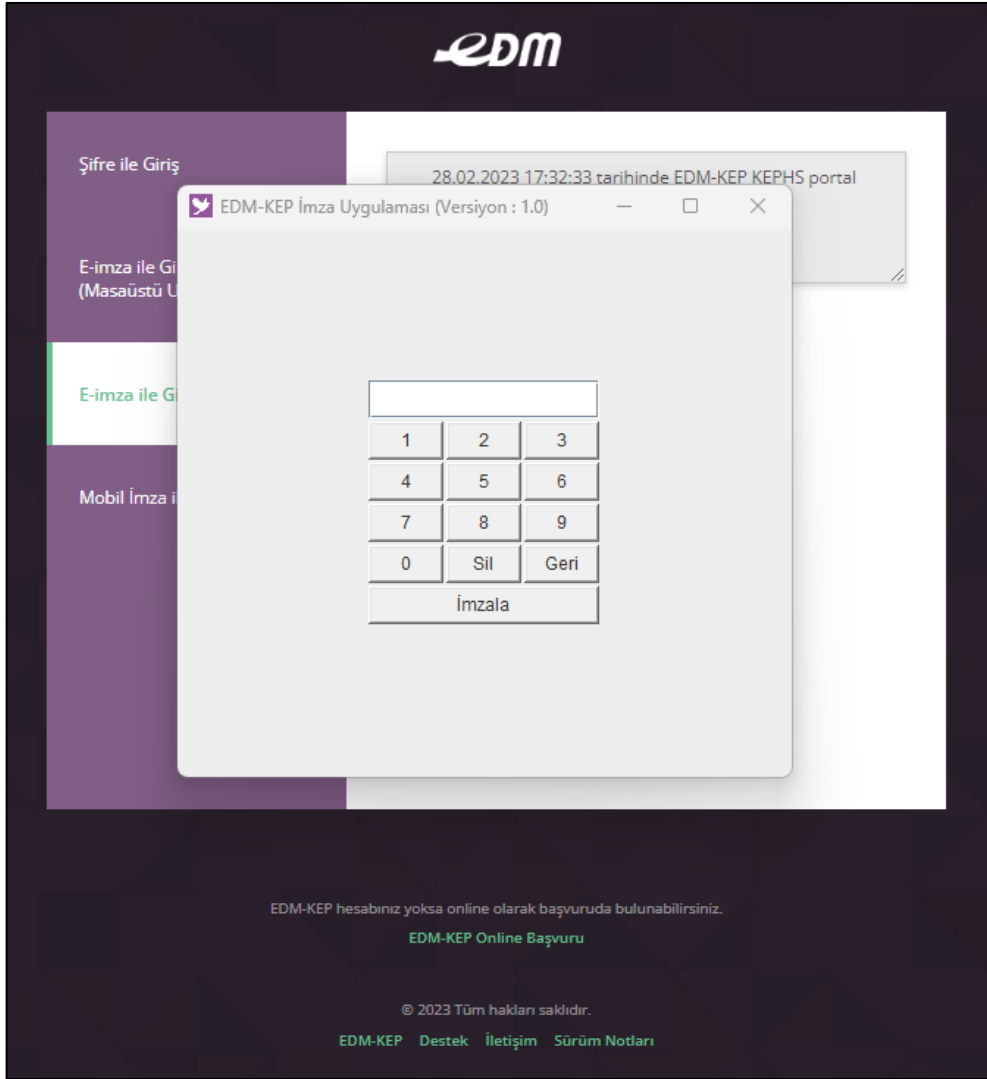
eDM

Şifre ile Giriş

E-imza ile Gi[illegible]
(Masaüstü U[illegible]

E-imza ile Gi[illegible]

Mobil İmza i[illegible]

28.02.2023 17:32:33 tarihinde EDM-KEP KEPHS portal

EDM-KEP İmza Uygulaması (Versiyon : 1.0)

| 1 | 2 | 3 |
|---|---|---|
| 4 | 5 | 6 |
| 7 | 8 | 9 |
| 0 | Sil | Geri |

İmzala

EDM-KEP hesabınız yoksa online olarak başvuruda bulunabilirsiniz.

EDM-KEP Online Başvuru

© 2023 Tüm hakları saklıdır.

EDM-KEP Destek İletişim Sürüm Notları